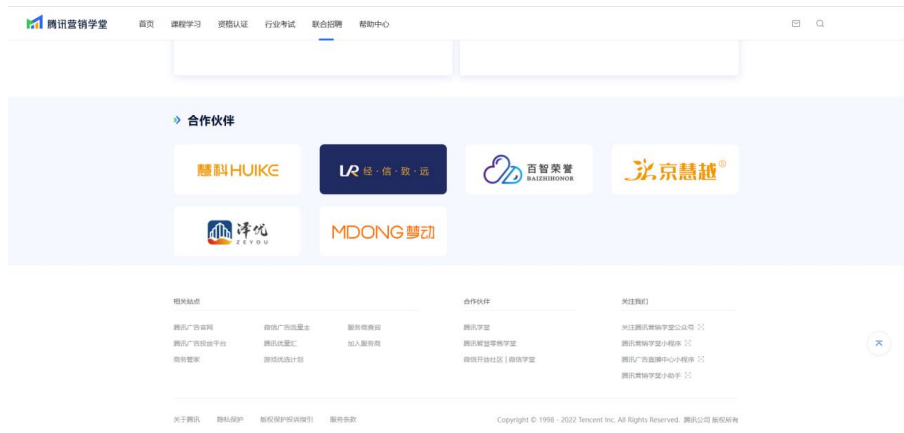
腾讯营销学堂

首页　课程学习　资格认证　行业考试　联合招聘　帮助中心

合作伙伴

慧科 HUIKE

LR 经·信·致·远

百智荣誉 BAIZHIHONOR

京慧越

泽优 ZEYOU

MDONG 梦动

相关站点

腾讯广告官网　微信广告流量主　服务商查询

腾讯广告投放平台　腾讯优量汇　加入服务商

商务管家　游戏优选计划

合作伙伴

腾讯学堂

腾讯智慧零售学堂

微信开放社区 | 微信学堂

关注我们

关注腾讯营销学堂公众号

腾讯营销学堂小程序

腾讯广告直播中心小程序

腾讯营销学堂小助手

关于腾讯　隐私保护　版权保护投诉指引　服务条款

Copyright © 1998 - 2022 Tencent Inc. All Rights Reserved. 腾讯公司 版权所有